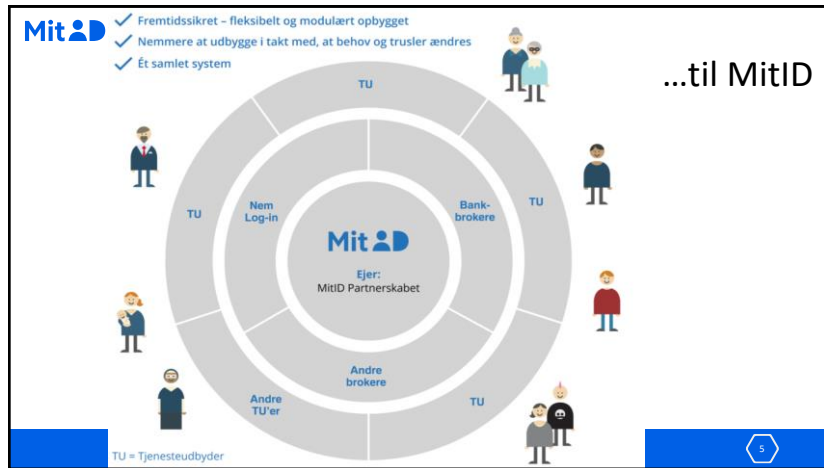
MitID

Fremtidssikret – fleksibelt og modulært opbygget
Nemmere at udbygge i takt med, at behov og trusler ændres
Ét samlet system

…til MitID

TU
TU
TU
TU
Andre TU'er

Nem Log-in
Bank-brokere
Andre brokere

MitID
Ejer:
MitID Partnerskabet

TU = Tjenesteudbyder

5